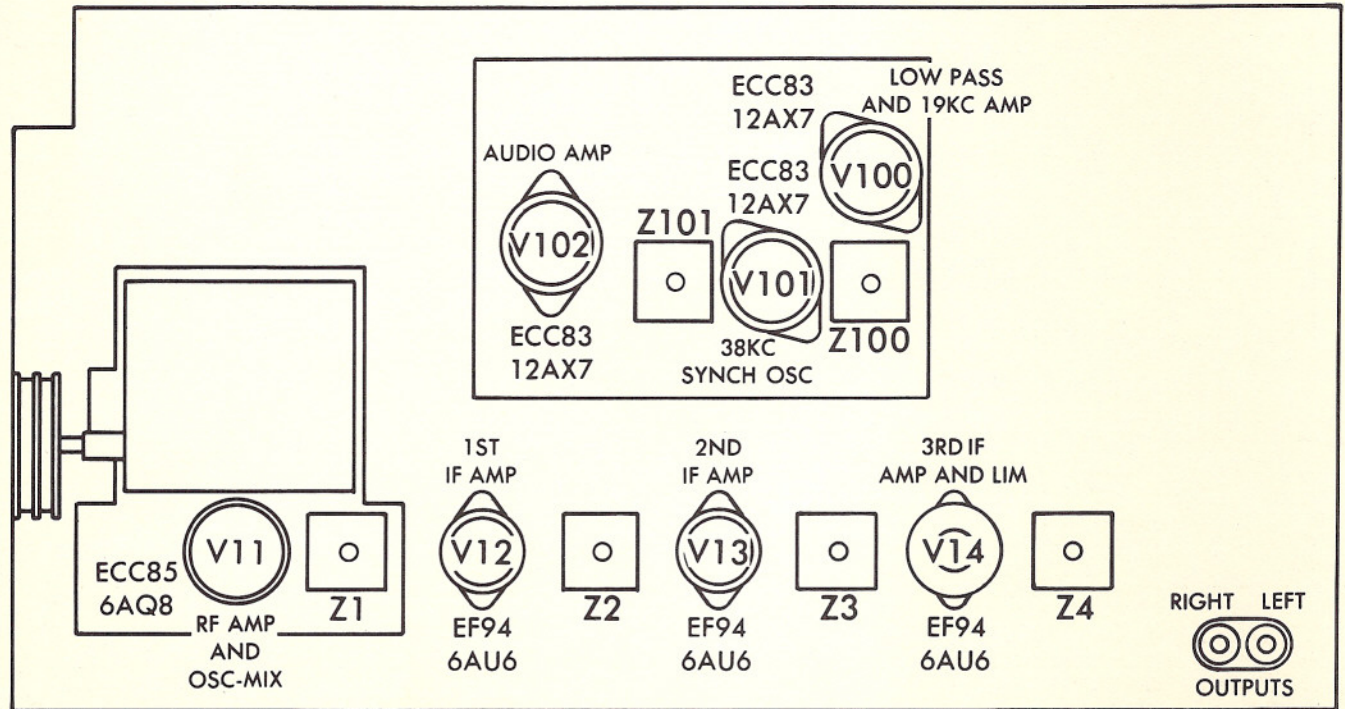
ECC83
12AX7

LOW PASS
AND 19KC AMP

AUDIO AMP

ECC83
12AX7

V100

V102

Z101

V101

ECC83
12AX7

38KC
SYNCH OSC

Z100

1ST
IF AMP

2ND
IF AMP

3RD IF
AMP AND LIM

ECC85
6AQ8

V11

Z1

V12

Z2

V13

Z3

V14

Z4

RIGHT LEFT

RF AMP
AND
OSC-MIX

EF94
6AU6

EF94
6AU6

EF94
6AU6

OUTPUTS